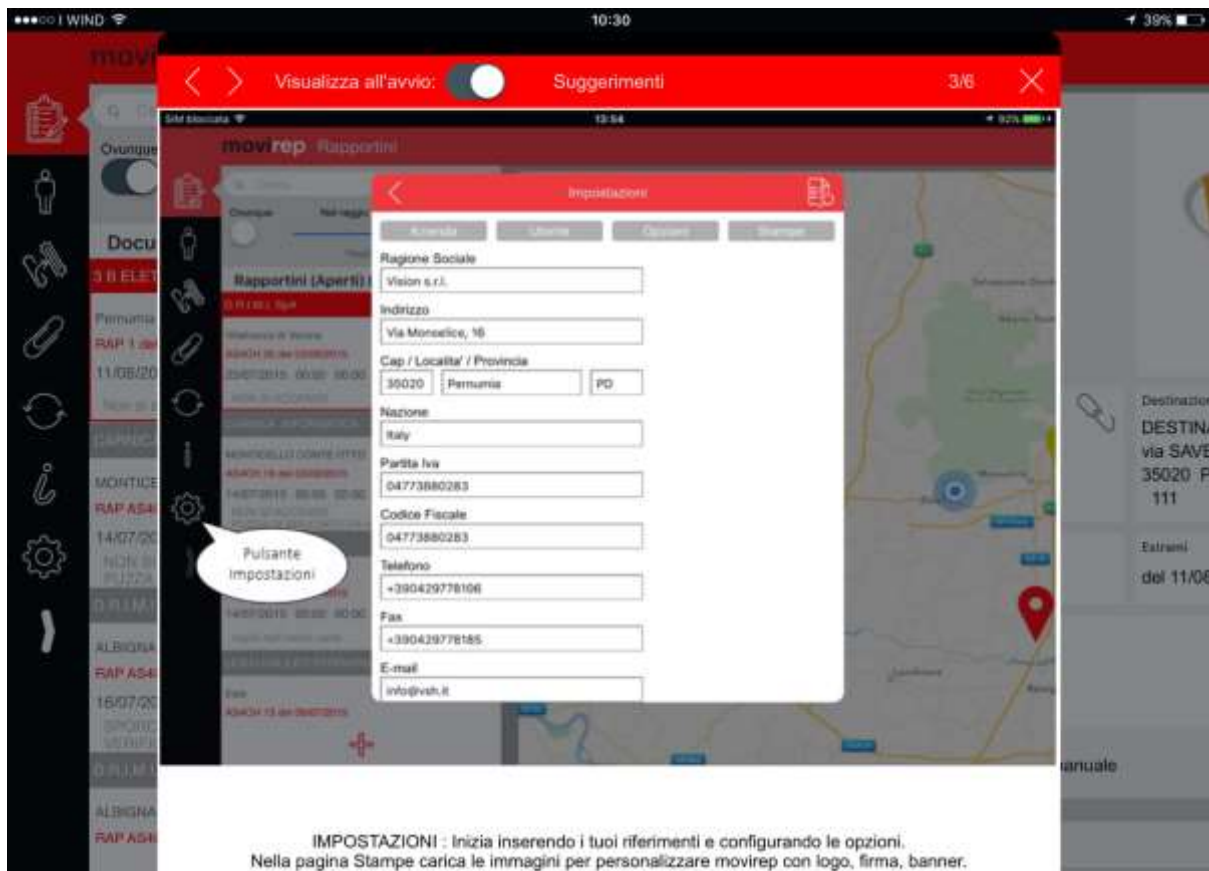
WIND 10:30 39%

movi

Ovunque

Docu

RAP 1 de

11/06/20

MONTICE

RAP AS4

14/07/20

ALBIGNA

RAP AS4

16/07/20

ALBIGNA

RAP AS4

Visualizza all'avvio: Suggerimenti 3/6

SIM bloccata 13:54

movirep Rapportini

Ovunque

Rapportini (Aperti)

Impostazioni

Azienda Utente Opzioni Stampe

Ragione Sociale

Vision s.r.l.

Indirizzo

Via Monselice, 16

Cap / Localita' / Provincia

35020 Pernumia PD

Nazione

Italy

Partita Iva

04773880283

Codice Fiscale

04773880283

Telefono

+390429778106

Fax

+390429778185

E-mail

info@vsh.it

Pulsante Impostazioni

Destinazion

DESTINA

via SAVE

35020 P

111

Estremi

del 11/06

anuale

IMPOSTAZIONI : Inizia inserendo i tuoi riferimenti e configurando le opzioni.
Nella pagina Stampe carica le immagini per personalizzare movirep con logo, firma, banner.